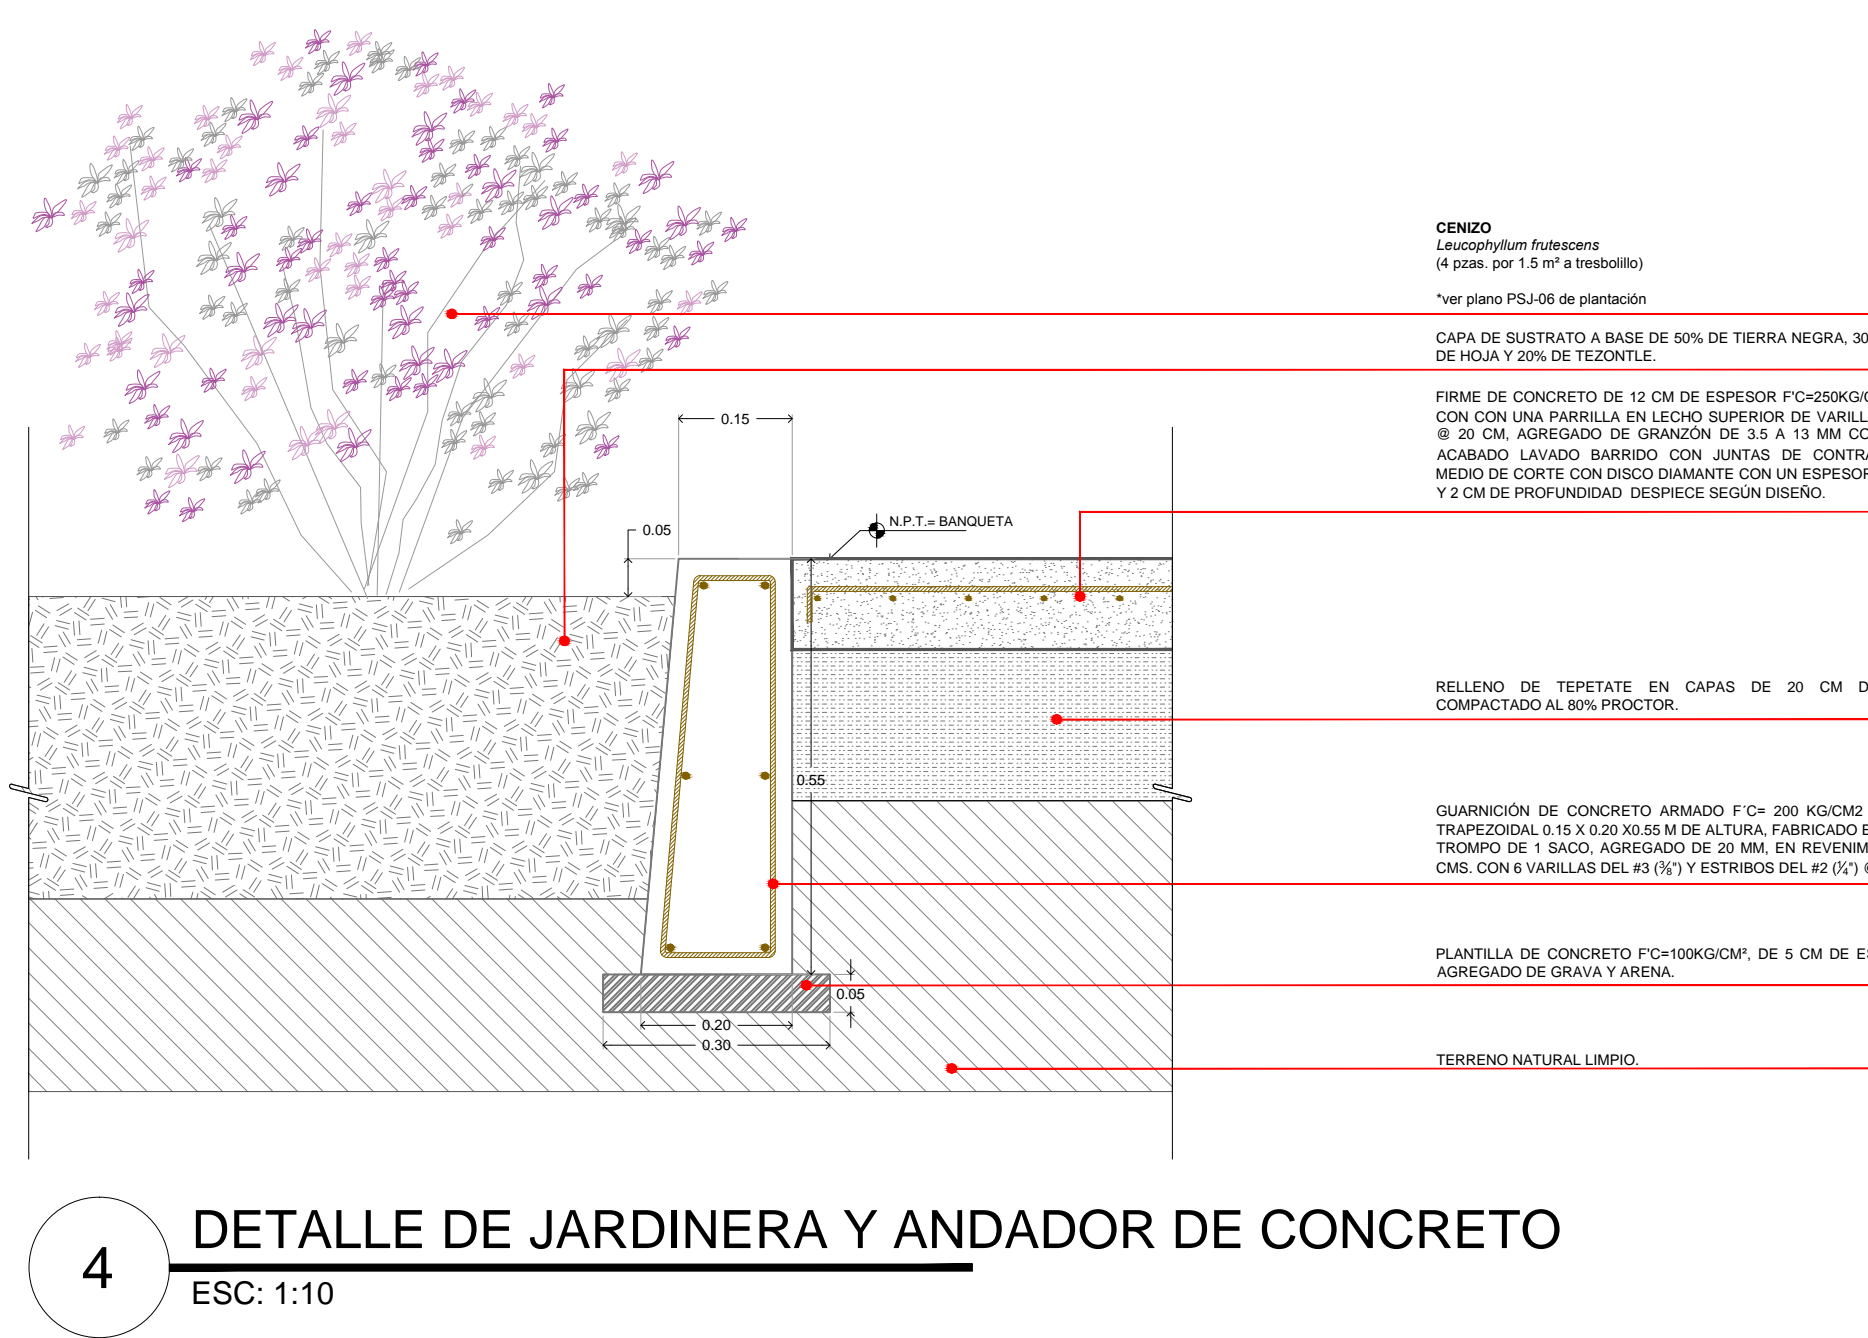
CENIZO
Leucophyllum frutescens
(4 pzas. por 1.5 m² a tresbolillo)

*ver plano PSJ-06 de plantación

CAPA DE SUSTRATO A BASE DE 50% DE TIERRA NEGRA, 30 DE HOJA Y 20% DE TEZONTLE.

FIRME DE CONCRETO DE 12 CM DE ESPESOR F'C=250KG/C CON CON UNA PARRILLA EN LECHO SUPERIOR DE VARILL @ 20 CM, AGREGADO DE GRANZÓN DE 3.5 A 13 MM CO ACABADO LAVADO BARRIDO CON JUNTAS DE CONTRA MEDIO DE CORTE CON DISCO DIAMANTE CON UN ESPESOR Y 2 CM DE PROFUNDIDAD DESPIECE SEGÚN DISEÑO.

0.15

0.05

N.P.T.= BANQUETA

0.55

RELLENO DE TEPETATE EN CAPAS DE 20 CM D COMPACTADO AL 80% PROCTOR.

GUARNICIÓN DE CONCRETO ARMADO F´C= 200 KG/CM2 TRAPEZOIDAL 0.15 X 0.20 X0.55 M DE ALTURA, FABRICADO E TROMPO DE 1 SACO, AGREGADO DE 20 MM, EN REVENIM CMS. CON 6 VARILLAS DEL #3 ($\frac{3}{8}$") Y ESTRIBOS DEL #2 ($\frac{1}{4}$") @

PLANTILLA DE CONCRETO F'C=100KG/CM², DE 5 CM DE E AGREGADO DE GRAVA Y ARENA.

0.05

0.20

0.30

TERRENO NATURAL LIMPIO.

4

DETALLE DE JARDINERA Y ANDADOR DE CONCRETO

ESC: 1:10